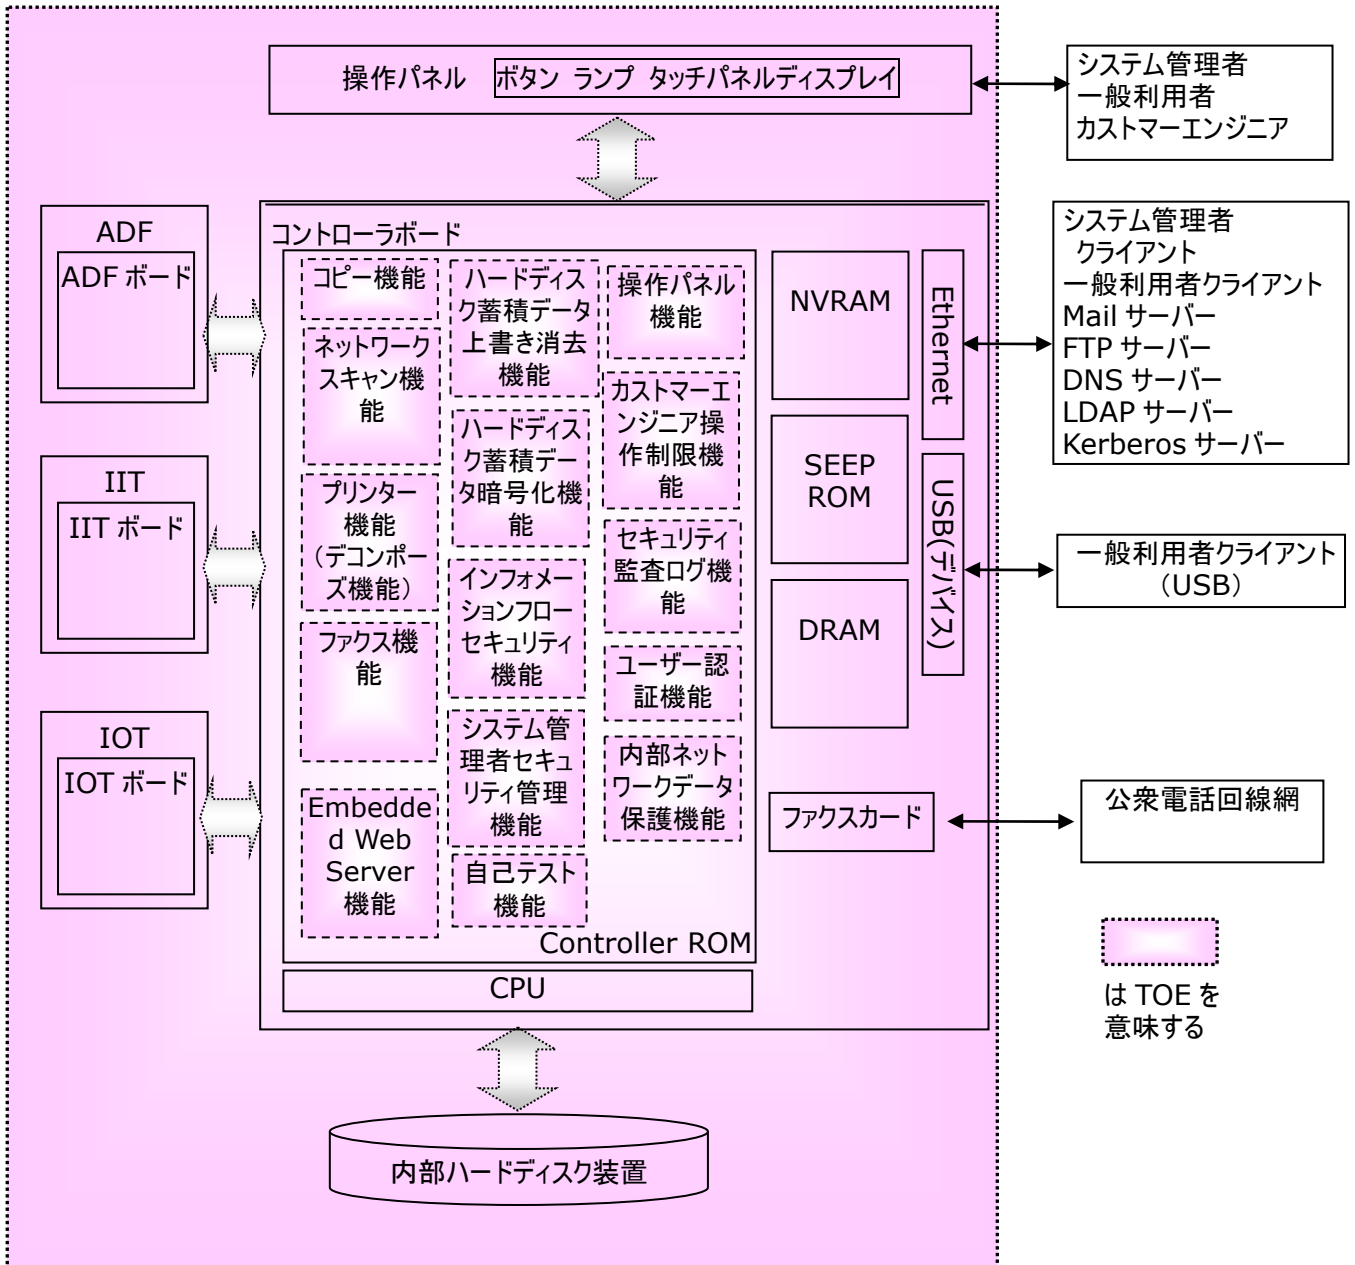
操作パネル ボタン ランプ タッチパネルディスプレイ

システム管理者
一般利用者
カストマーエンジニア

コントローラボード

ADF
ADF ボード

IIT
IIT ボード

IOT
IOT ボード

コピー機能

ネットワークスキャン機能

プリンター機能（デコンポーズ機能）

ファクス機能

Embedded Web Server 機能

ハードディスク蓄積データ上書き消去機能

ハードディスク蓄積データ暗号化機能

インフォメーションフローセキュリティ機能

システム管理者セキュリティ管理機能

自己テスト機能

操作パネル機能

カストマーエンジニア操作制限機能

セキュリティ監査ログ機能

ユーザー認証機能

内部ネットワークデータ保護機能

Controller ROM

CPU

NVRAM

SEEP ROM

DRAM

Ethernet

USB(デバイス)

ファクスカード

システム管理者クライアント
一般利用者クライアント
Mail サーバー
FTP サーバー
DNS サーバー
LDAP サーバー
Kerberos サーバー

一般利用者クライアント（USB）

公衆電話回線網

は TOE を意味する

内部ハードディスク装置